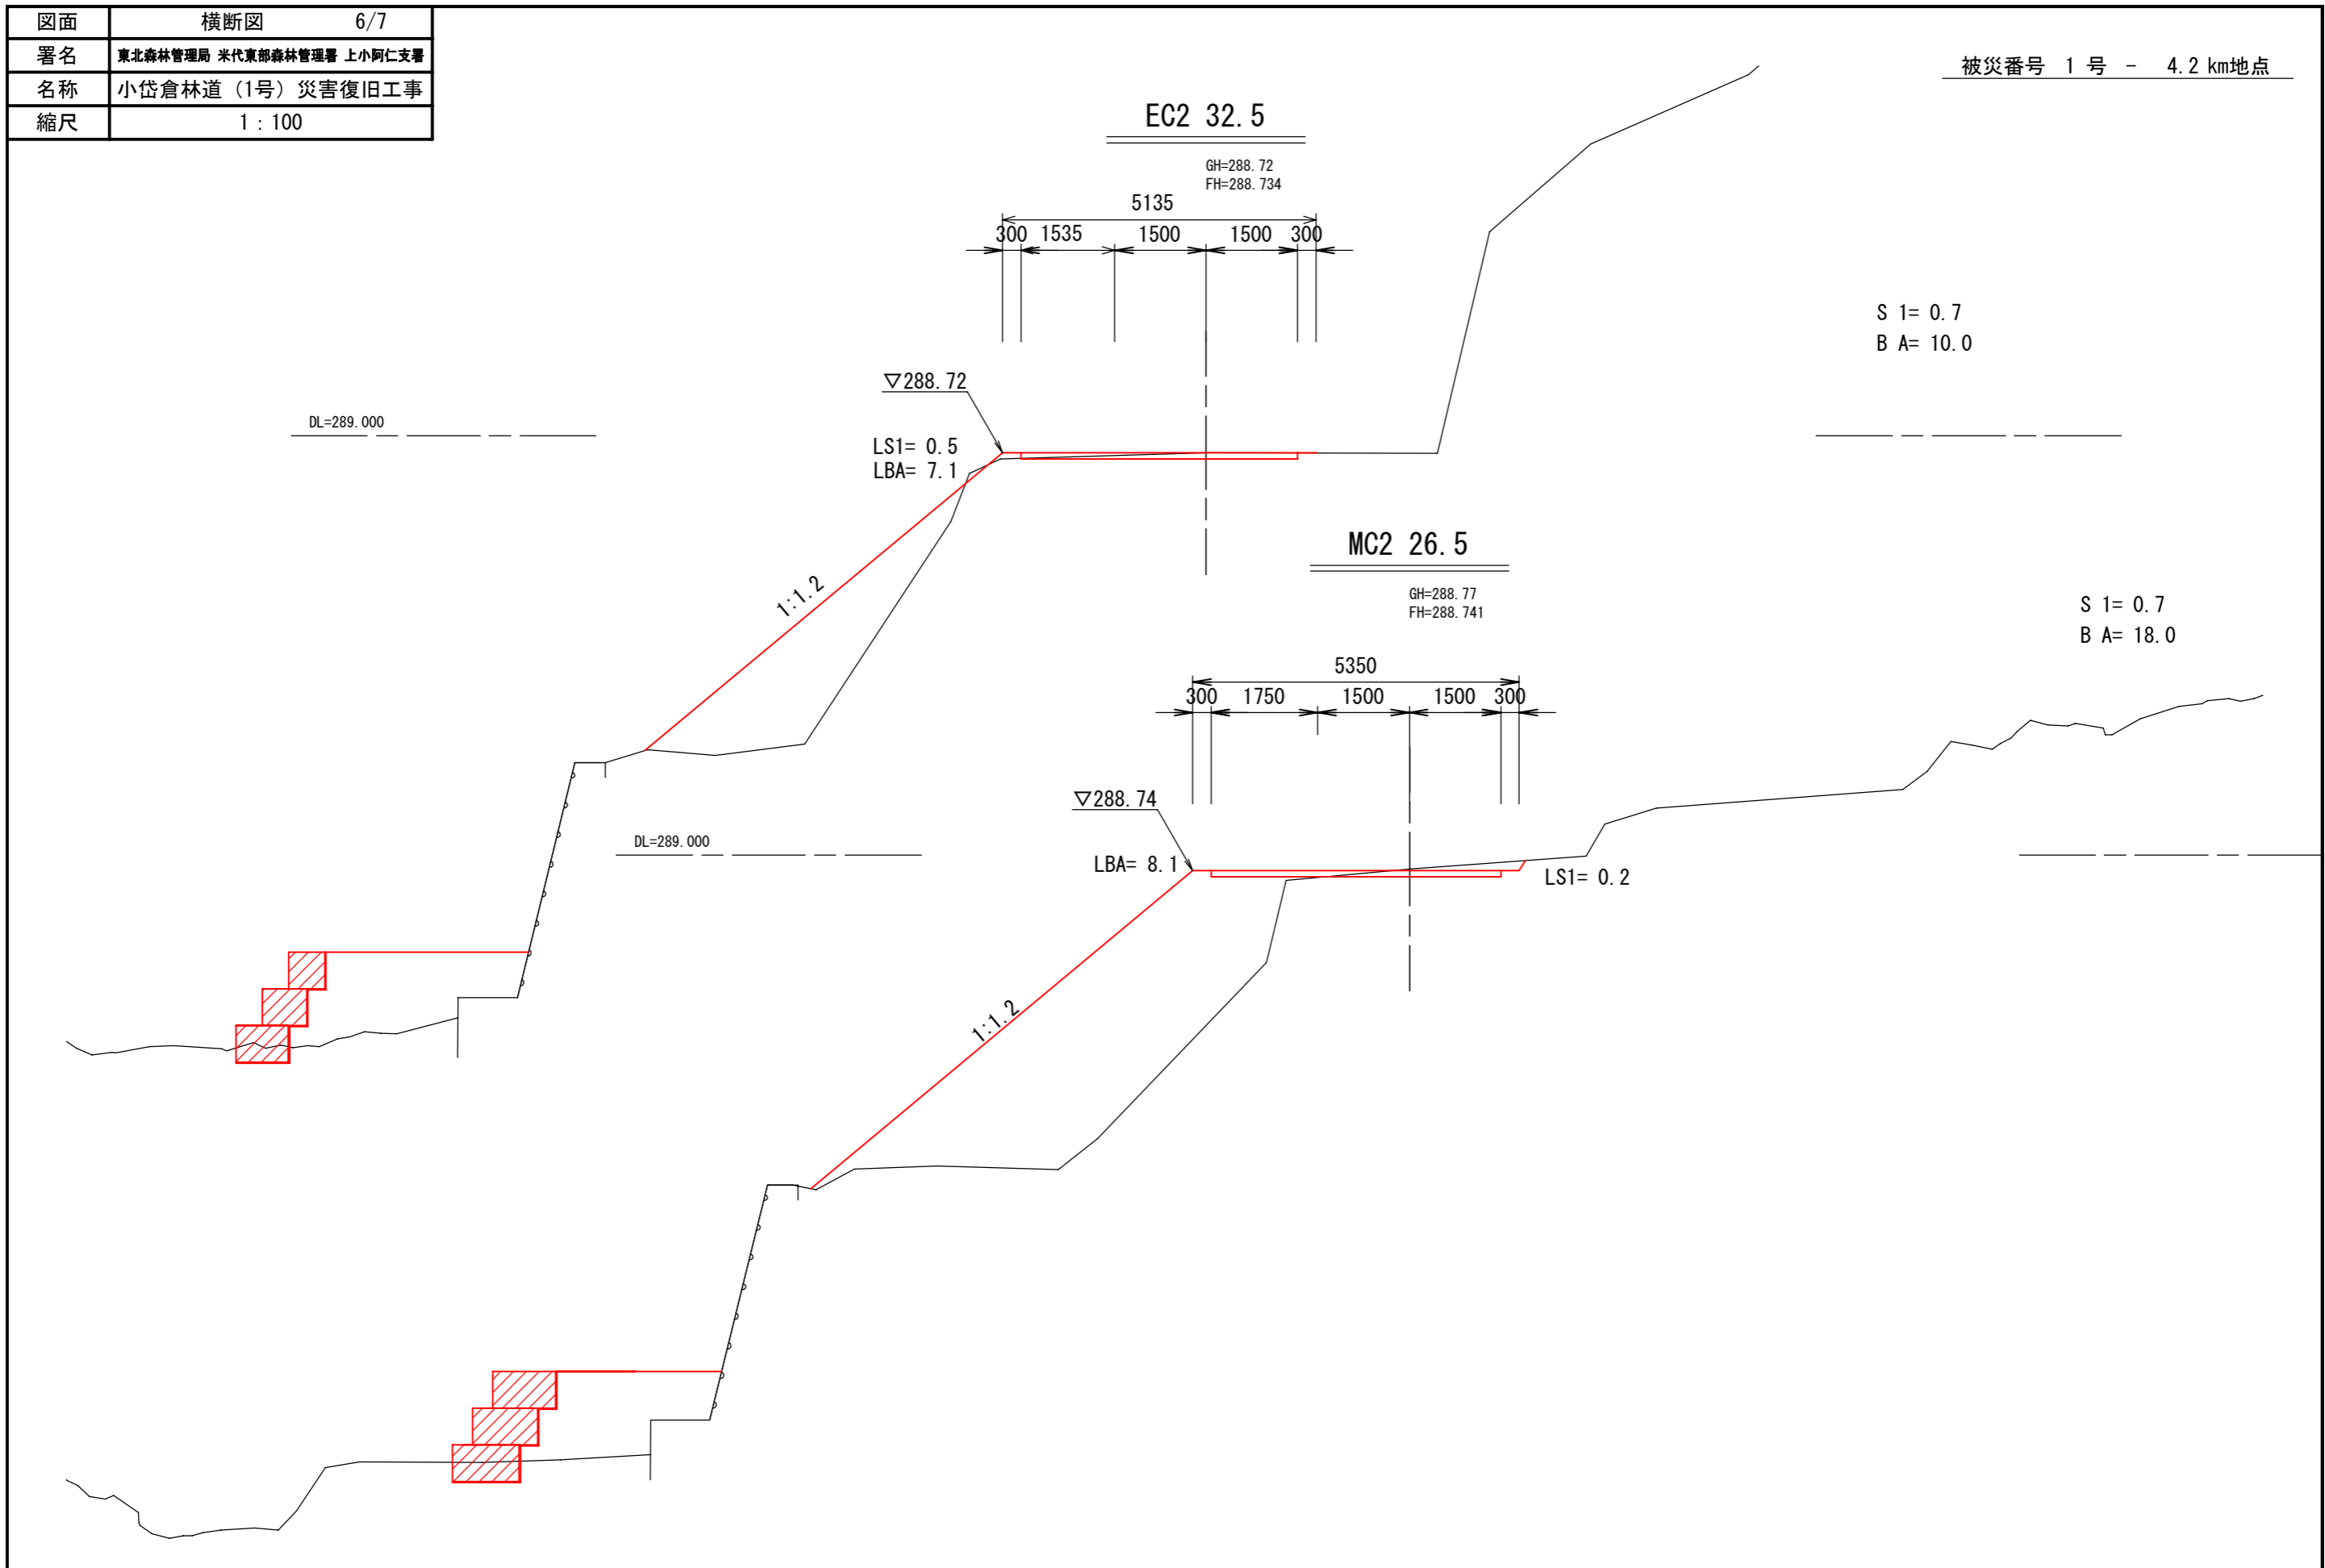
| 図面 | 横断図 6/7 |
|---|---|
| 署名 | 東北森林管理局 米代東部森林管理署 上小阿仁支署 |
| 名称 | 小岱倉林道（1号）災害復旧工事 |
| 縮尺 | 1 : 100 |

被災番号 1 号 - 4.2 km地点

EC2 32.5

GH=288.72
FH=288.734

5135
300 1535 1500 1500 300

S 1= 0.7
B A= 10.0

▽288.72

DL=289.000

LS1= 0.5
LBA= 7.1

1:1.2

MC2 26.5

GH=288.77
FH=288.741

S 1= 0.7
B A= 18.0

5350
300 1750 1500 1500 300

▽288.74

DL=289.000

LBA= 8.1

LS1= 0.2

1:1.2